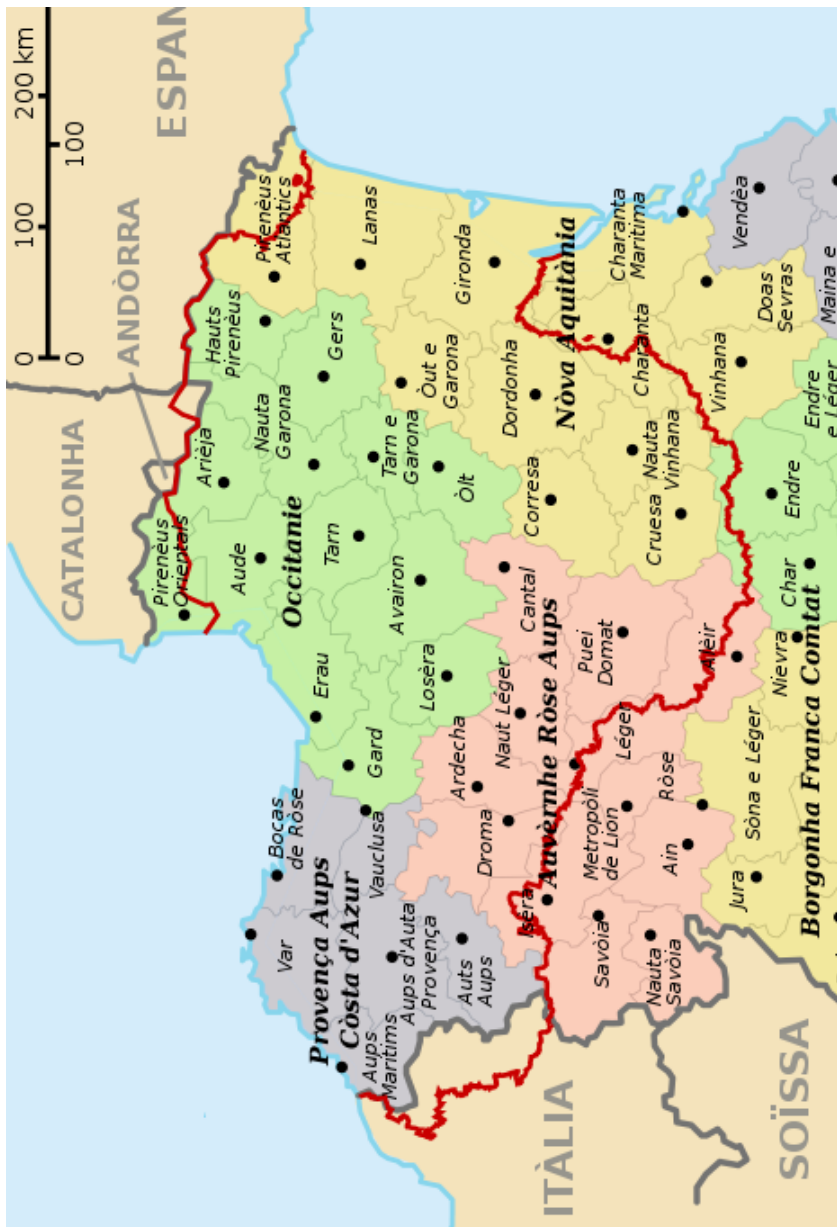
200 km
100
0
0
100
ESPAN
ANDÒRRA
CATALONHA
Pirenèus Atlantics
Lanas
Gironda
Charanta Maritima
Vendèa
Hauts Pirenèus
Gers
Òut e Garona
Dordonha
Nòva Aquitània
Charanta
Doas Sevras
Maina e
Vinhana
Endre e Léger
Arièja
Nauta Garona
Tarn e Garona
Òlt
Corresa
Nauta Vinhana
Endre
Pirenèus Orientals
Aude
Occitanie
Tarn
Avairon
Cantal
Cruesa
Char
Puei Domat
Alèir
Nievra
Erau
Losèra
Naut Léger
Auvèrnhe Ròse Aups
Léger
Borgonha Franca Comtat
Gard
Ardecha
Metropòl de Lion
Ròse
Sòna e Léger
Bocas de Ròse
Vauclusa
Droma
Ain
Jura
Provença Aups Còsta d'Azur
Var
Aups d'Auta Provença
Isèra
Savòia
Nauta Savòia
Auts Aups
Aups Maritims
ITÀLIA
SOÏSSA